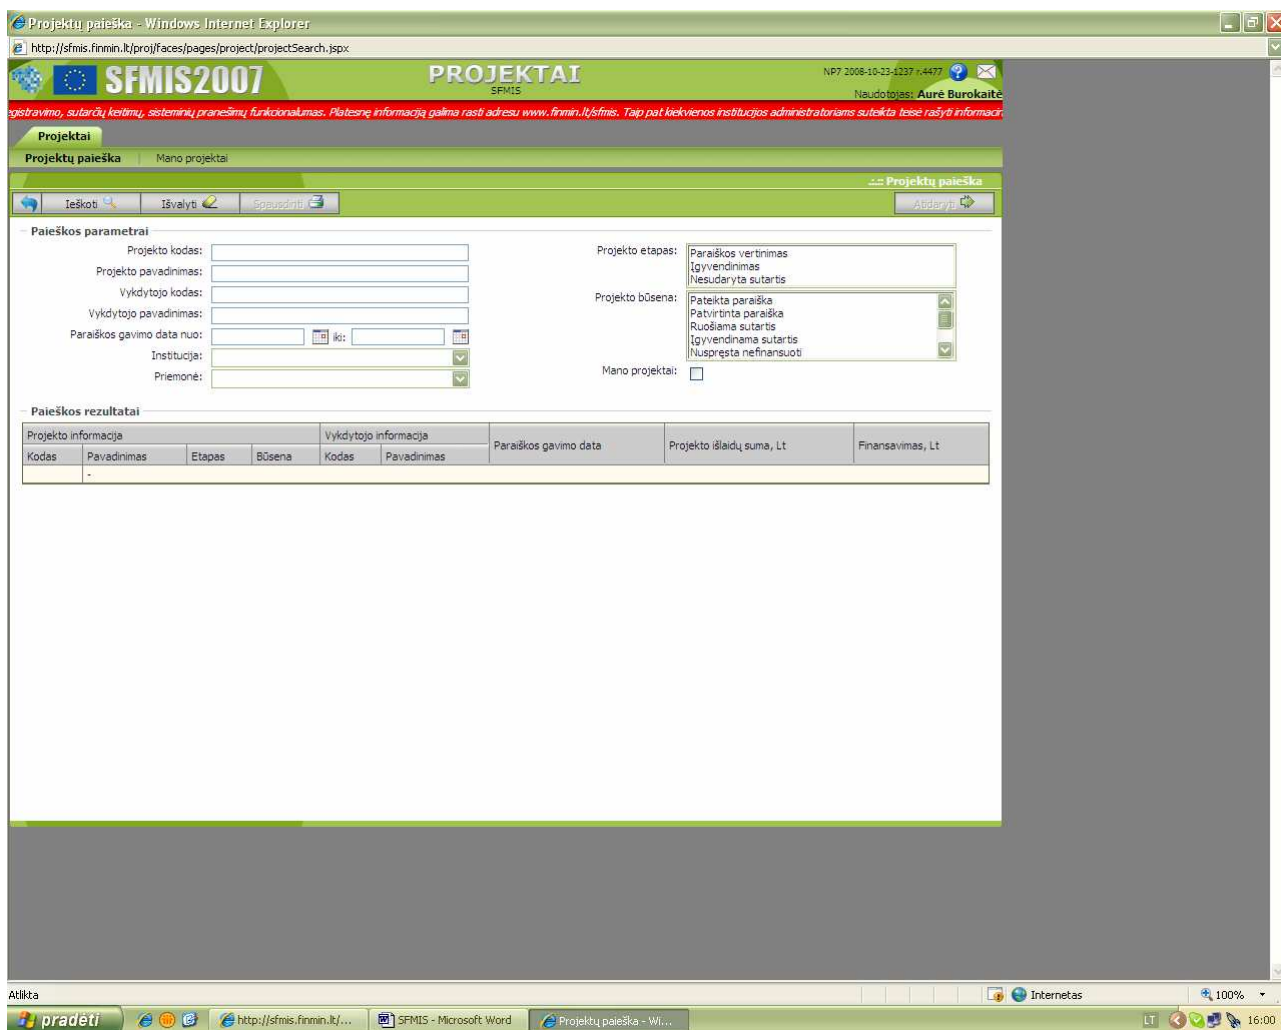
Projektų paieška - Windows Internet Explorer

http://sfmis.finmin.lt/proj/faces/pages/project/projectSearch.jspx

SFMIS2007

PROJEKTAI
SFMIS

NP7 2008-10-23-1237 r.4477

Naudotojas: Aurė Burokaitė

egistravimo, sutarčių keitimų, sisteminių pranešimų funkcionalumas. Platesnę informaciją galima rasti adresu www.finmin.lt/sfmis. Taip pat kiekvienos institucijos administratoriams suteikta teisė rašyti informaci

Projektai

Projektų paieška | Mano projektai

:.:: Projektų paieška

Ieškoti | Išvalyti | Spausdinti | Atidaryti

Paieškos parametrai

Projekto kodas:
Projekto pavadinimas:
Vykdytojo kodas:
Vykdytojo pavadinimas:
Paraiškos gavimo data nuo: iki:
Institucija:
Priemonė:

Projekto etapas:
Paraiškos vertinimas
Įgyvendinimas
Nesudaryta sutartis

Projekto būsena:
Pateikta paraiška
Patvirtinta paraiška
Ruošiama sutartis
Įgyvendinama sutartis
Nuspręsta nefinansuoti

Mano projektai:

Paieškos rezultatai

| Projekto informacija | | | | Vykdytojo informacija | | Paraiškos gavimo data | Projekto išlaidų suma, Lt | Finansavimas, Lt |
|---|---|---|---|---|---|---|---|---|
| Kodas | Pavadinimas | Etapas | Būsena | Kodas | Pavadinimas | | | |
| | - | | | | | | | |

Atlikta

Internetas

100%

pradėti

http://sfmis.finmin.lt/...

SFMIS - Microsoft Word

Projektų paieška - Wi...

LT

16:00